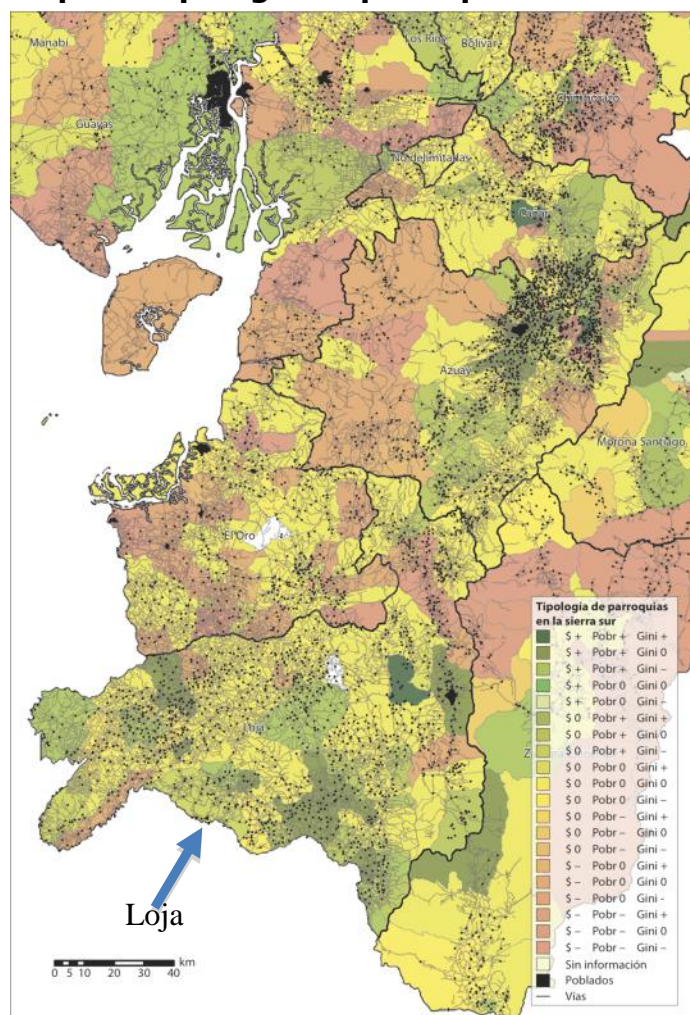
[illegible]

Manabí
Los Ríos
Bolívar
Guayas
Chimborazo
No delimitadas
Cañar
Azuay
Morona Santiago
El Oro
Loja
Z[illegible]

Tipología de parroquias en la sierra sur

| | | |
|---|---|---|
| \$ + | Pobr + | Gini + |
| \$ + | Pobr + | Gini 0 |
| \$ + | Pobr + | Gini – |
| \$ + | Pobr 0 | Gini 0 |
| \$ + | Pobr 0 | Gini – |
| \$ 0 | Pobr + | Gini + |
| \$ 0 | Pobr + | Gini 0 |
| \$ 0 | Pobr + | Gini – |
| \$ 0 | Pobr 0 | Gini + |
| \$ 0 | Pobr 0 | Gini 0 |
| \$ 0 | Pobr 0 | Gini – |
| \$ 0 | Pobr – | Gini + |
| \$ 0 | Pobr – | Gini 0 |
| \$ 0 | Pobr – | Gini – |
| \$ – | Pobr 0 | Gini + |
| \$ – | Pobr 0 | Gini 0 |
| \$ – | Pobr 0 | Gini - |
| \$ – | Pobr – | Gini + |
| \$ – | Pobr – | Gini 0 |
| \$ – | Pobr – | Gini – |

Sin información
Poblados
Vías

Loja

0 5 10 20 30 40 km